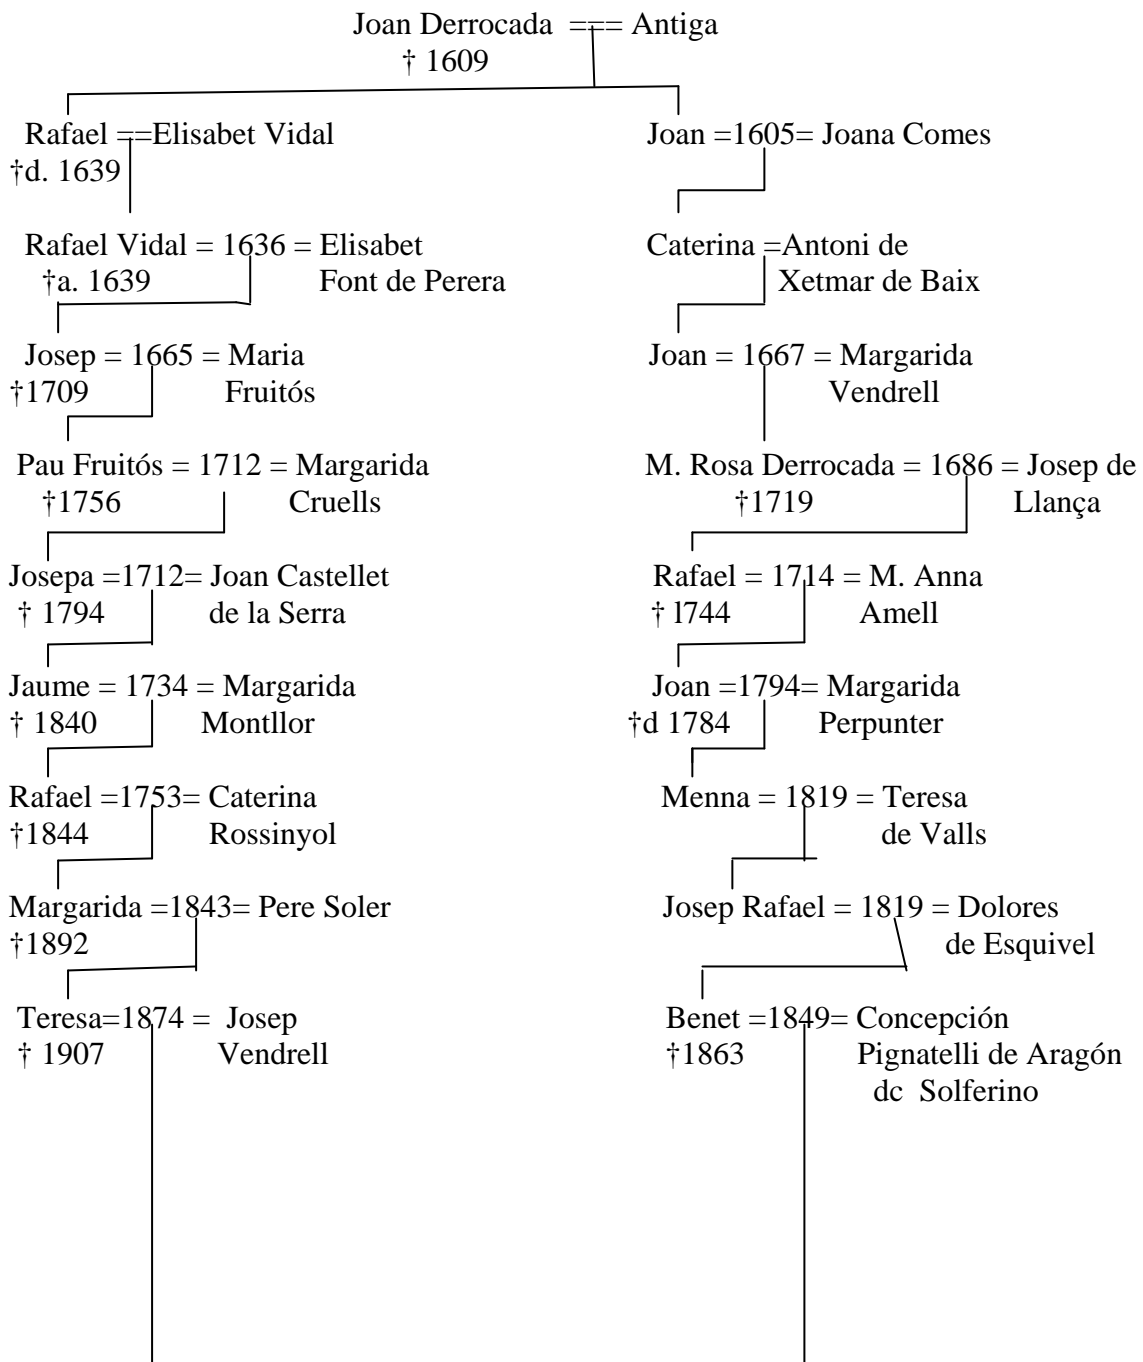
Joan Derrocada === Antiga
† 1609

Rafael ==Elisabet Vidal
†d. 1639

Rafael Vidal = 1636 = Elisabet
†a. 1639 Font de Perera

Josep = 1665 = Maria
†1709 Fruitós

Pau Fruitós = 1712 = Margarida
†1756 Cruells

Josepa =1712= Joan Castellet
† 1794 de la Serra

Jaume = 1734 = Margarida
† 1840 Montllor

Rafael =1753= Caterina
†1844 Rossinyol

Margarida =1843= Pere Soler
†1892

Teresa=1874 = Josep
† 1907 Vendrell

Joan =1605= Joana Comes

Caterina =Antoni de
Xetmar de Baix

Joan = 1667 = Margarida
Vendrell

M. Rosa Derrocada = 1686 = Josep de
†1719 Llança

Rafael = 1714 = M. Anna
† l744 Amell

Joan =1794= Margarida
†d 1784 Perpunter

Menna = 1819 = Teresa
de Valls

Josep Rafael = 1819 = Dolores
de Esquivel

Benet =1849= Concepción
†1863 Pignatelli de Aragón
dc Solferino